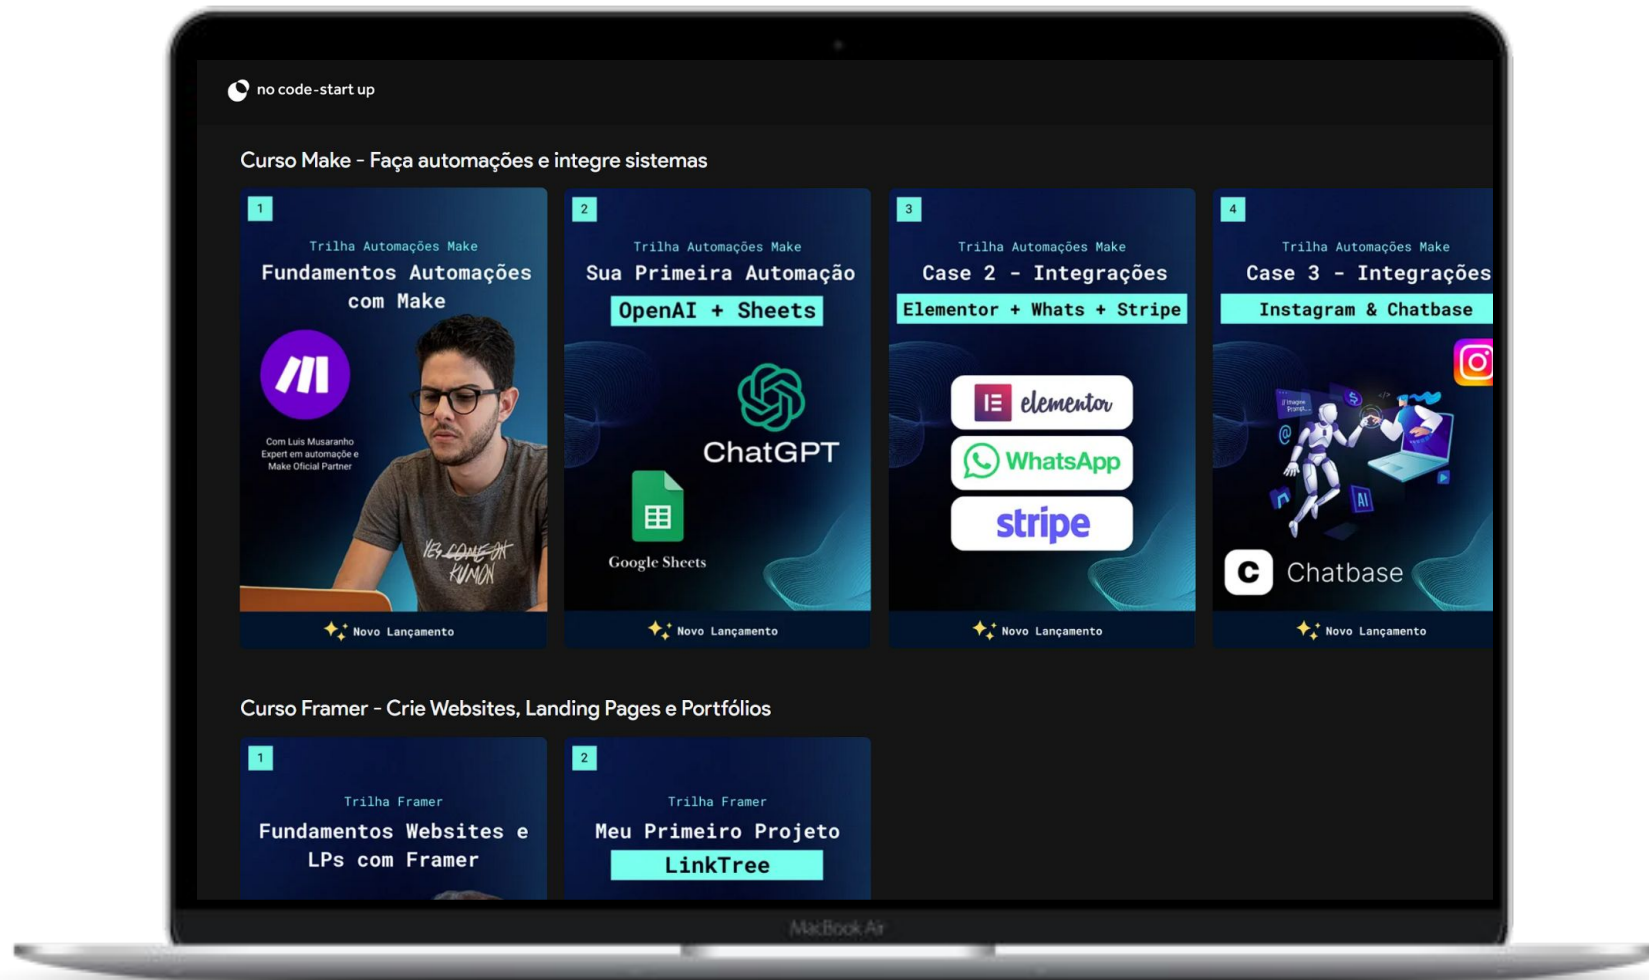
no code-start up

Curso Make - Faça automações e integre sistemas

1
Trilha Automações Make
Fundamentos Automações com Make
Com Luis Musaranho
Expert em automação e
Make Oficial Partner
YES COME ON KUMON
Novo Lançamento

2
Trilha Automações Make
Sua Primeira Automação
OpenAI + Sheets
ChatGPT
Google Sheets
Novo Lançamento

3
Trilha Automações Make
Case 2 - Integrações
Elementor + Whats + Stripe
elementor
WhatsApp
stripe
Novo Lançamento

4
Trilha Automações Make
Case 3 - Integrações
Instagram & Chatbase
AI
Chatbase
Novo Lançamento

Curso Framer - Crie Websites, Landing Pages e Portfólios

1
Trilha Framer
Fundamentos Websites e LPs com Framer

2
Trilha Framer
Meu Primeiro Projeto
LinkTree

MacBook Air